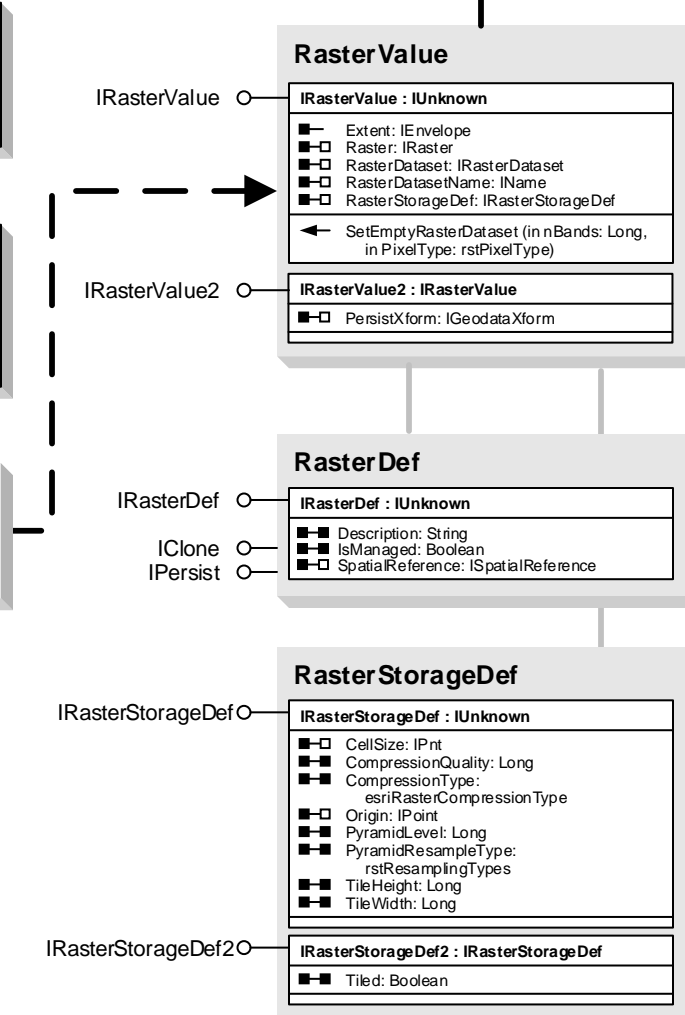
RasterValue

IRasterValue

IRasterValue : IUnknown

Extent: IEnvelope
Raster: IRaster
RasterDataset: IRasterDataset
RasterDatasetName: IName
RasterStorageDef: IRasterStorageDef

SetEmptyRasterDataset (in nBands: Long, in PixelType: rstPixelType)

IRasterValue2

IRasterValue2 : IRasterValue

PersistXform: IGeodataXform

RasterDef

IRasterDef
IClone
IPersist

IRasterDef : IUnknown

Description: String
IsManaged: Boolean
SpatialReference: ISpatialReference

RasterStorageDef

IRasterStorageDef

IRasterStorageDef : IUnknown

CellSize: IPnt
CompressionQuality: Long
CompressionType: esriRasterCompressionType
Origin: IPoint
PyramidLevel: Long
PyramidResampleType: rstResamplingTypes
TileHeight: Long
TileWidth: Long

IRasterStorageDef2

IRasterStorageDef2 : IRasterStorageDef

Tiled: Boolean